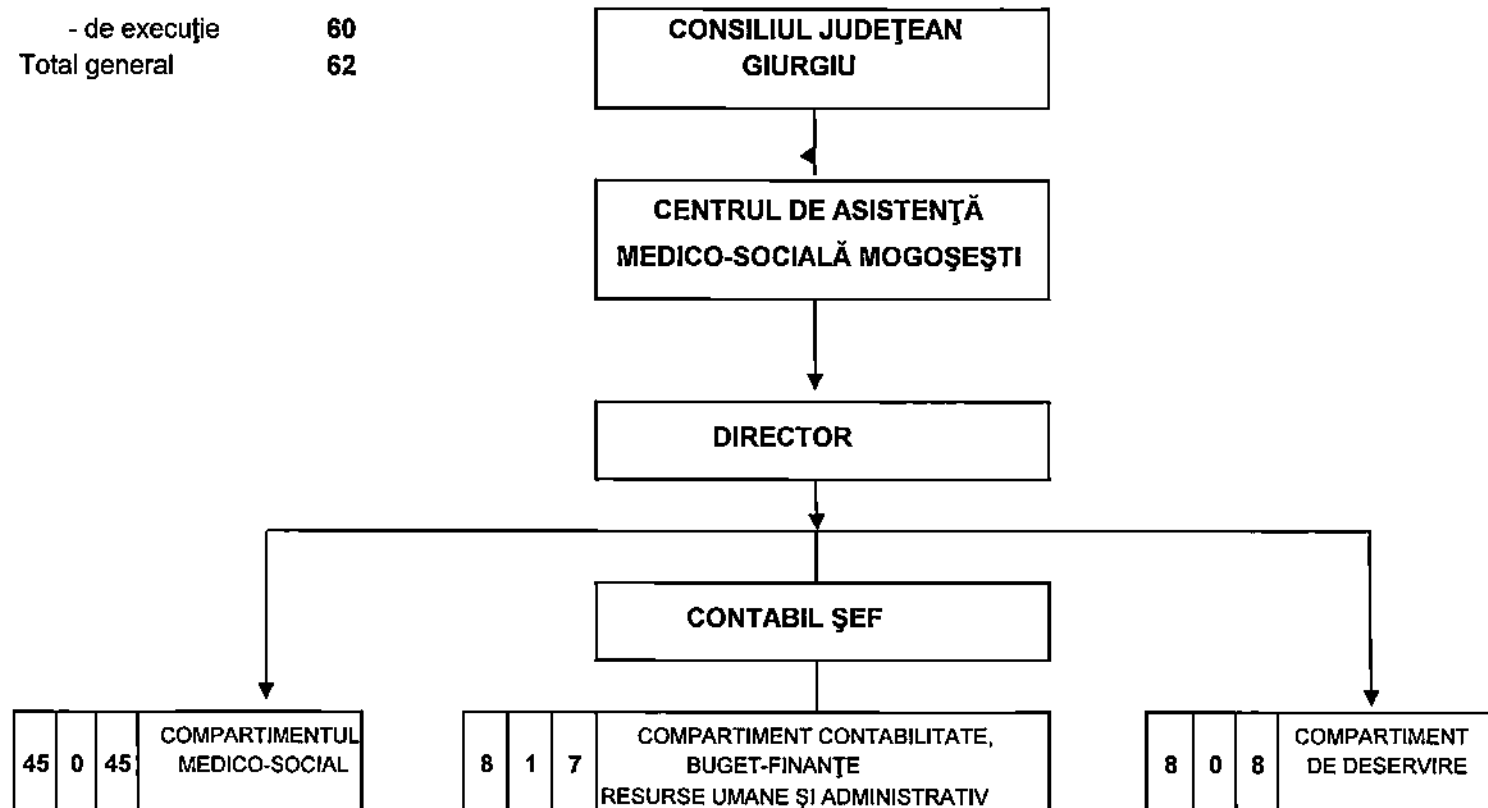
- de execuţie 60
Total general 62

CONSILIUL JUDEŢEAN GIURGIU

CENTRUL DE ASISTENŢĂ MEDICO-SOCIALĂ MOGOŞEŞTI

DIRECTOR

CONTABIL ŞEF

| 45 | 0 | 45 | COMPARTIMENTUL MEDICO-SOCIAL |
|---|---|---|---|

| 8 | 1 | 7 | COMPARTIMENT CONTABILITATE, BUGET-FINANŢE RESURSE UMANE ŞI ADMINISTRATIV |
|---|---|---|---|

| 8 | 0 | 8 | COMPARTIMENT DE DESERVIRE |
|---|---|---|---|